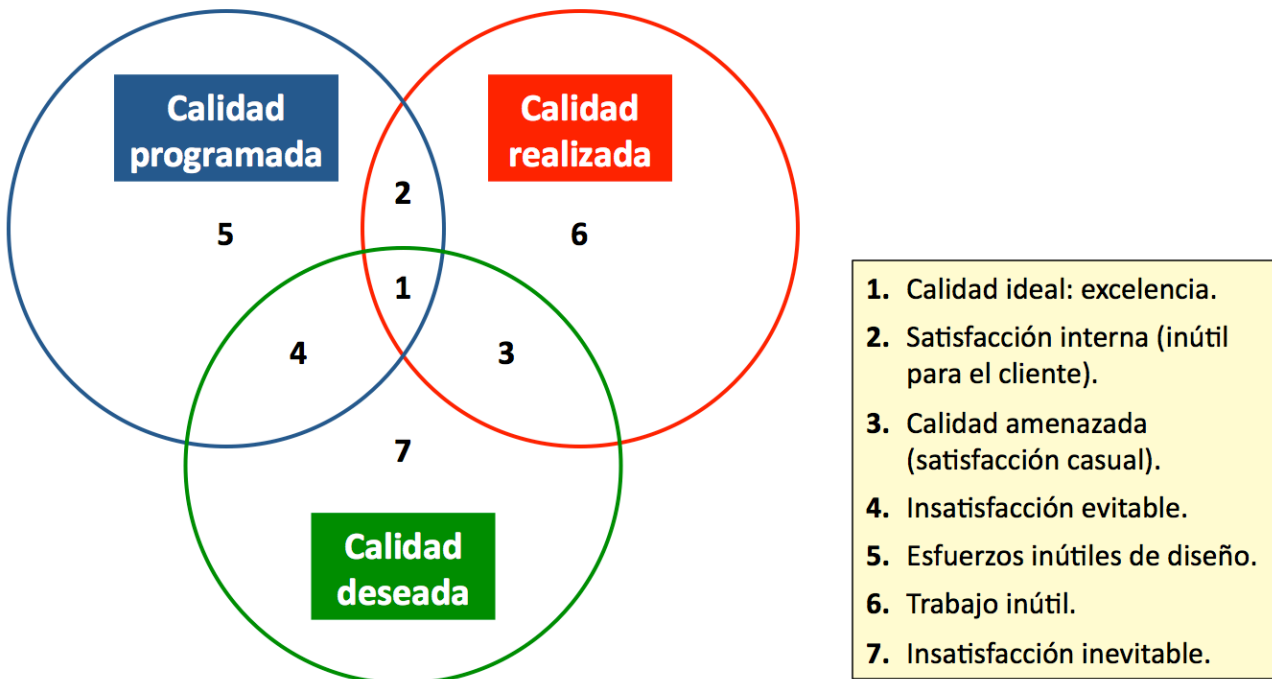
Calidad programada

Calidad realizada

2

5

6

1

4

3

7

Calidad deseada

1. Calidad ideal: excelencia.
2. Satisfacción interna (inútil para el cliente).
3. Calidad amenazada (satisfacción casual).
4. Insatisfacción evitable.
5. Esfuerzos inútiles de diseño.
6. Trabajo inútil.
7. Insatisfacción inevitable.